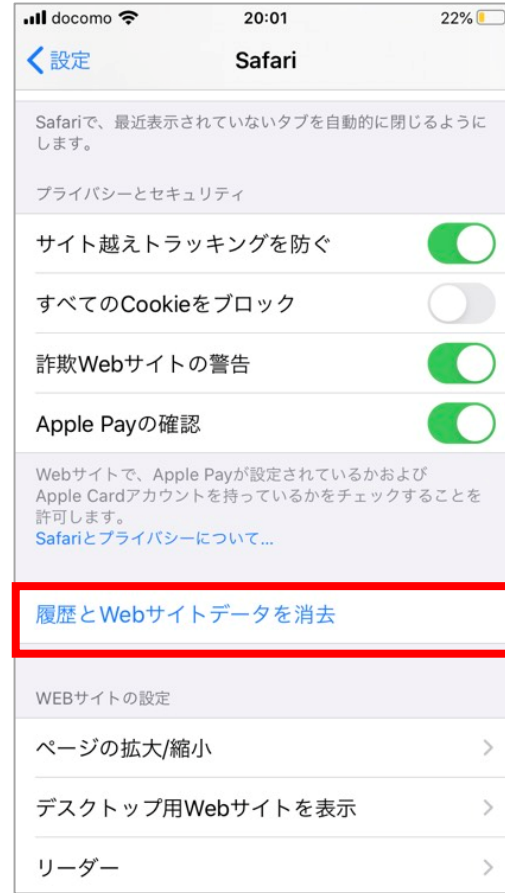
docomo 20:01 22%

設定 Safari

Safariで、最近表示されていないタブを自動的に閉じるようにします。

プライバシーとセキュリティ

サイト越えトラッキングを防ぐ

すべてのCookieをブロック

詐欺Webサイトの警告

Apple Payの確認

Webサイトで、Apple Payが設定されているかおよびApple Cardアカウントを持っているかをチェックすることを許可します。
Safariとプライバシーについて...

履歴とWebサイトデータを消去

WEBサイトの設定

ページの拡大/縮小

デスクトップ用Webサイトを表示

リーダー